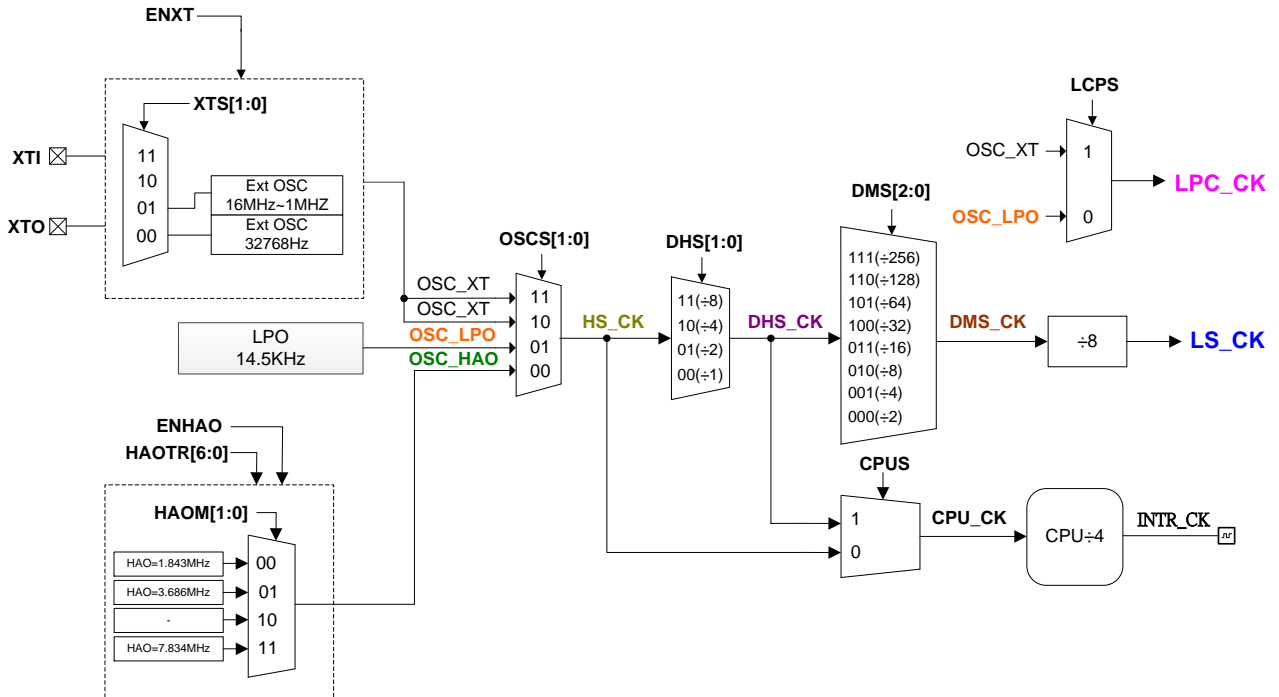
ENXT

XTS[1:0]

XTI

XTO

11
10
01
00

Ext OSC
16MHz~1MHZ

Ext OSC
32768Hz

LPO
14.5KHz

OSC_XT
OSC_XT
OSC_LPO
OSC_HAO

OSCS[1:0]

11
10
01
00

HS_CK

DHS[1:0]

11(÷8)
10(÷4)
01(÷2)
00(÷1)

DHS_CK

DMS[2:0]

111(÷256)
110(÷128)
101(÷64)
100(÷32)
011(÷16)
010(÷8)
001(÷4)
000(÷2)

DMS_CK

÷8

LS_CK

LCPS

OSC_XT
OSC_LPO

1
0

LPC_CK

CPUS

1
0

CPU_CK

CPU÷4

INTR_CK

ENHAO
HAOTR[6:0]

HAOM[1:0]

HAO=1.843MHz
HAO=3.686MHz
-
HAO=7.834MHz

00
01
10
11